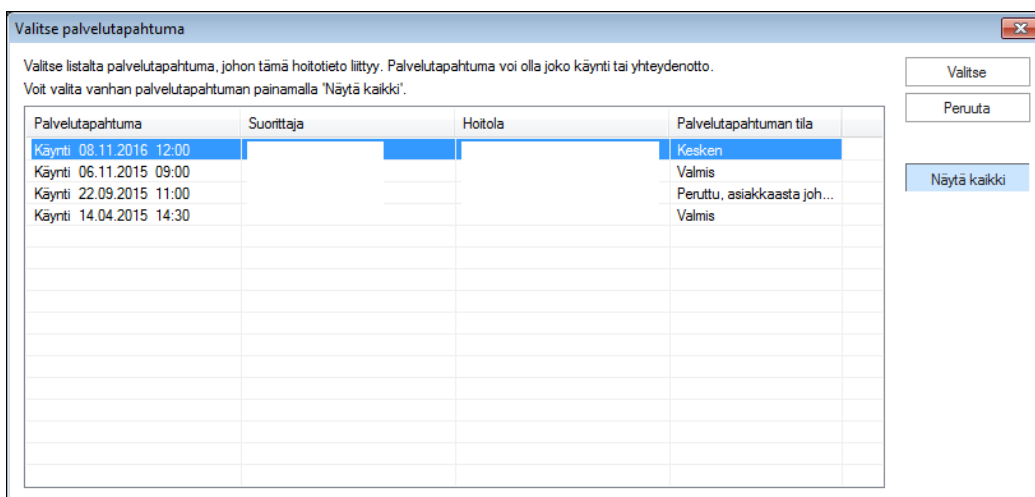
Valitse palvelutapahtuma

Valitse listalta palvelutapahtuma, johon tämä hoitotieto liittyy. Palvelutapahtuma voi olla joko käynti tai yhteydenotto.
Voit valita vanhan palvelutapahtuman painamalla 'Näytä kaikki'.

| Palvelutapahtuma | Suorittaja | Hoitola | Palvelutapahtuman tila |
|---|---|---|---|
| Käynti 08.11.2016 12:00 | | | Kesken |
| Käynti 06.11.2015 09:00 | | | Valmis |
| Käynti 22.09.2015 11:00 | | | Peruttu, asiakkaasta joh... |
| Käynti 14.04.2015 14:30 | | | Valmis |

Valitse

Peruuta

Näytä kaikki